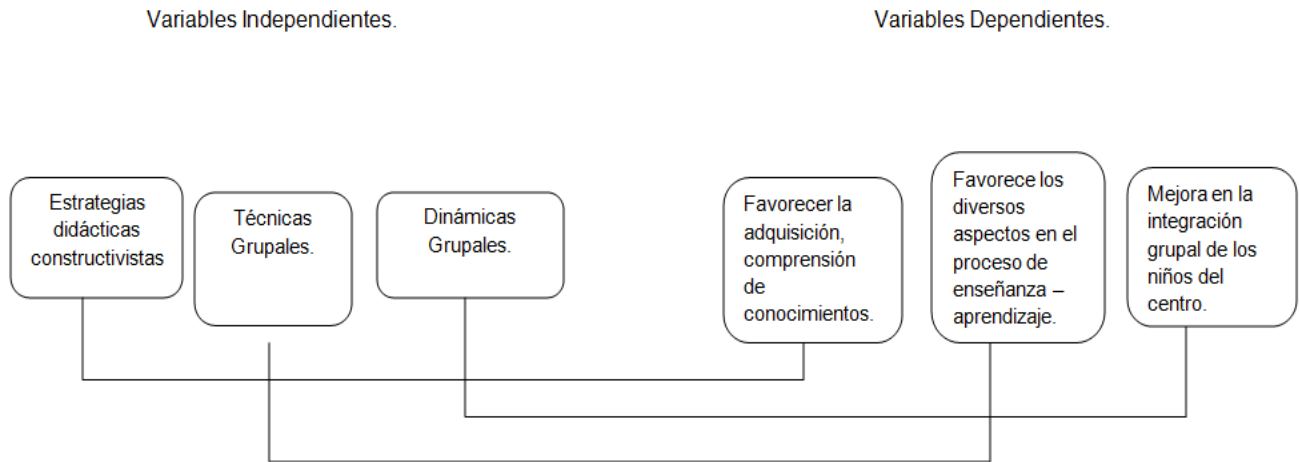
Variables Independientes.

Variables Dependientes.

Estrategias didácticas constructivistas

Técnicas Grupales.

Dinámicas Grupales.

Favorecer la adquisición, comprensión de conocimientos.

Favorece los diversos aspectos en el proceso de enseñanza – aprendizaje.

Mejora en la integración grupal de los niños del centro.